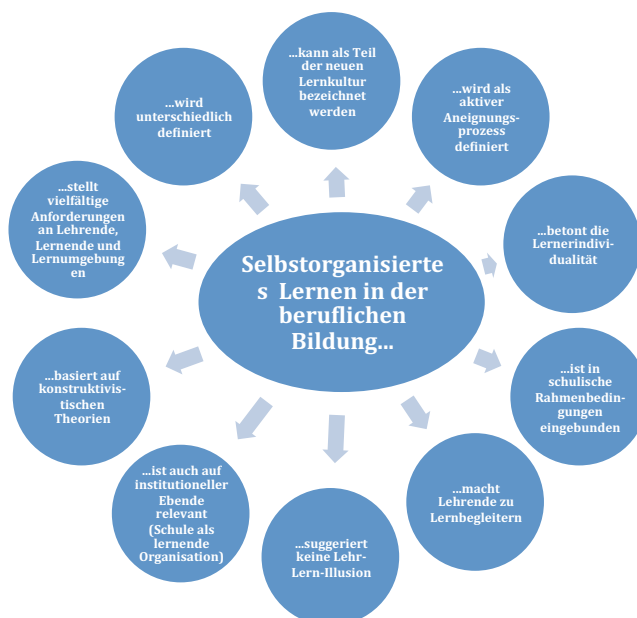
Selbstorganisierte s Lernen in der beruflichen Bildung…

…kann als Teil der neuen Lernkultur bezeichnet werden

…wird als aktiver Aneignungsprozess definiert

…betont die Lernerindividualität

…ist in schulische Rahmenbedingungen eingebunden

…macht Lehrende zu Lernbegleitern

…suggeriert keine Lehr-Lern-Illusion

…ist auch auf institutioneller Ebende relevant (Schule als lernende Organisation)

…basiert auf konstruktivistischen Theorien

…stellt vielfältige Anforderungen an Lehrende, Lernende und Lernumgebungen

…wird unterschiedlich definiert